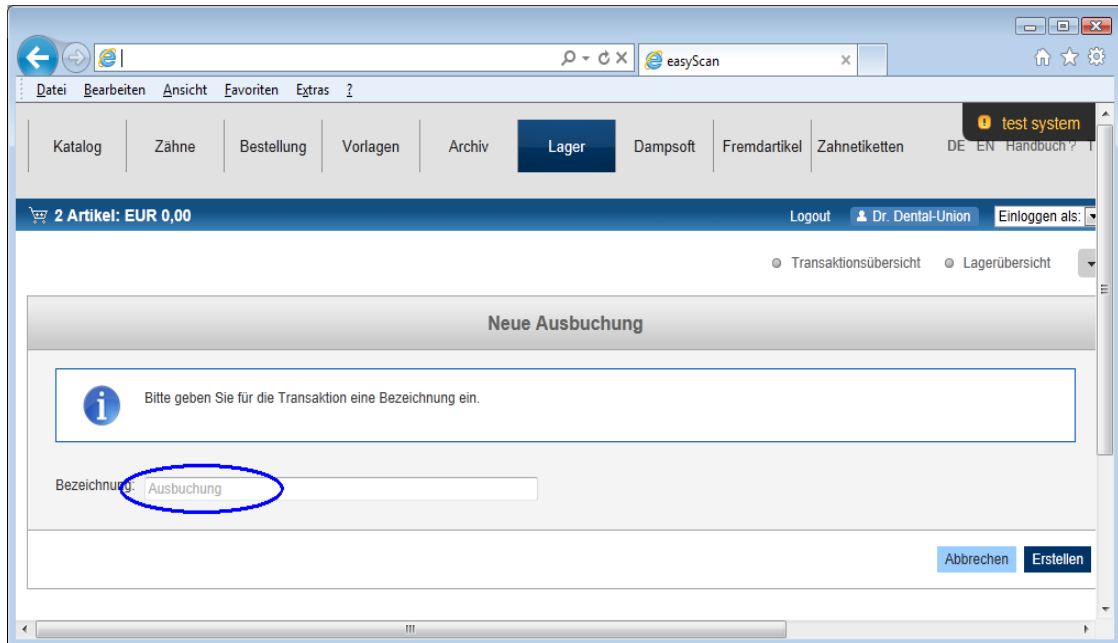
easyScan

Datei Bearbeiten Ansicht Favoriten Extras ?

Katalog Zähne Bestellung Vorlagen Archiv Lager Dampsoft Fremdartikel Zahnetiketten DE EN Handbuch ?

test system

2 Artikel: EUR 0,00

Logout Dr. Dental-Union Einloggen als:

Transaktionsübersicht Lagerübersicht

Neue Ausbuchung

Bitte geben Sie für die Transaktion eine Bezeichnung ein.

Bezeichnung: Ausbuchung

Abbrechen Erstellen